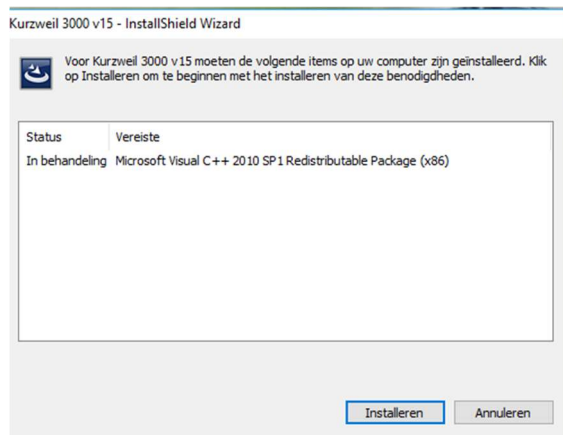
Kurzweil 3000 v15 - InstallShield Wizard

Voor Kurzweil 3000 v15 moeten de volgende items op uw computer zijn geïnstalleerd. Klik op Installeren om te beginnen met het installeren van deze benodigdheden.

| Status | Vereiste |
|---|---|
| In behandeling | Microsoft Visual C++ 2010 SP1 Redistributable Package (x86) |

Installeren

Annuleren